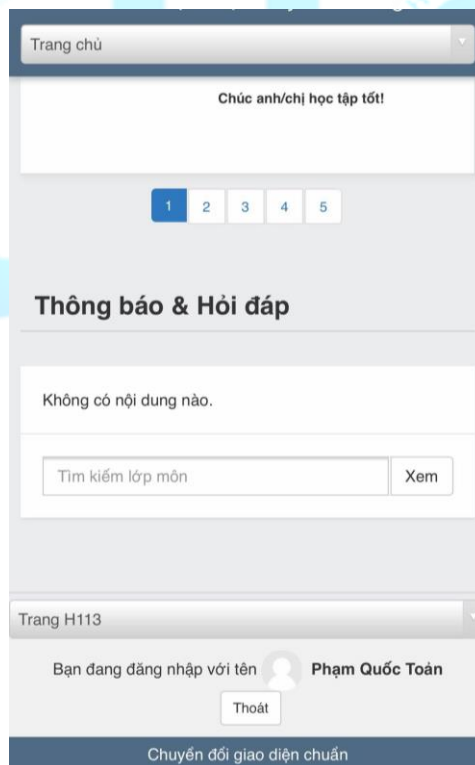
Trang chủ

Chúc anh/chị học tập tốt!

1 2 3 4 5

Thông báo & Hỏi đáp

Không có nội dung nào.

Tìm kiếm lớp môn
Xem

Trang H113

Bạn đang đăng nhập với tên Phạm Quốc Toản

Thoát

Chuyển đổi giao diện chuẩn